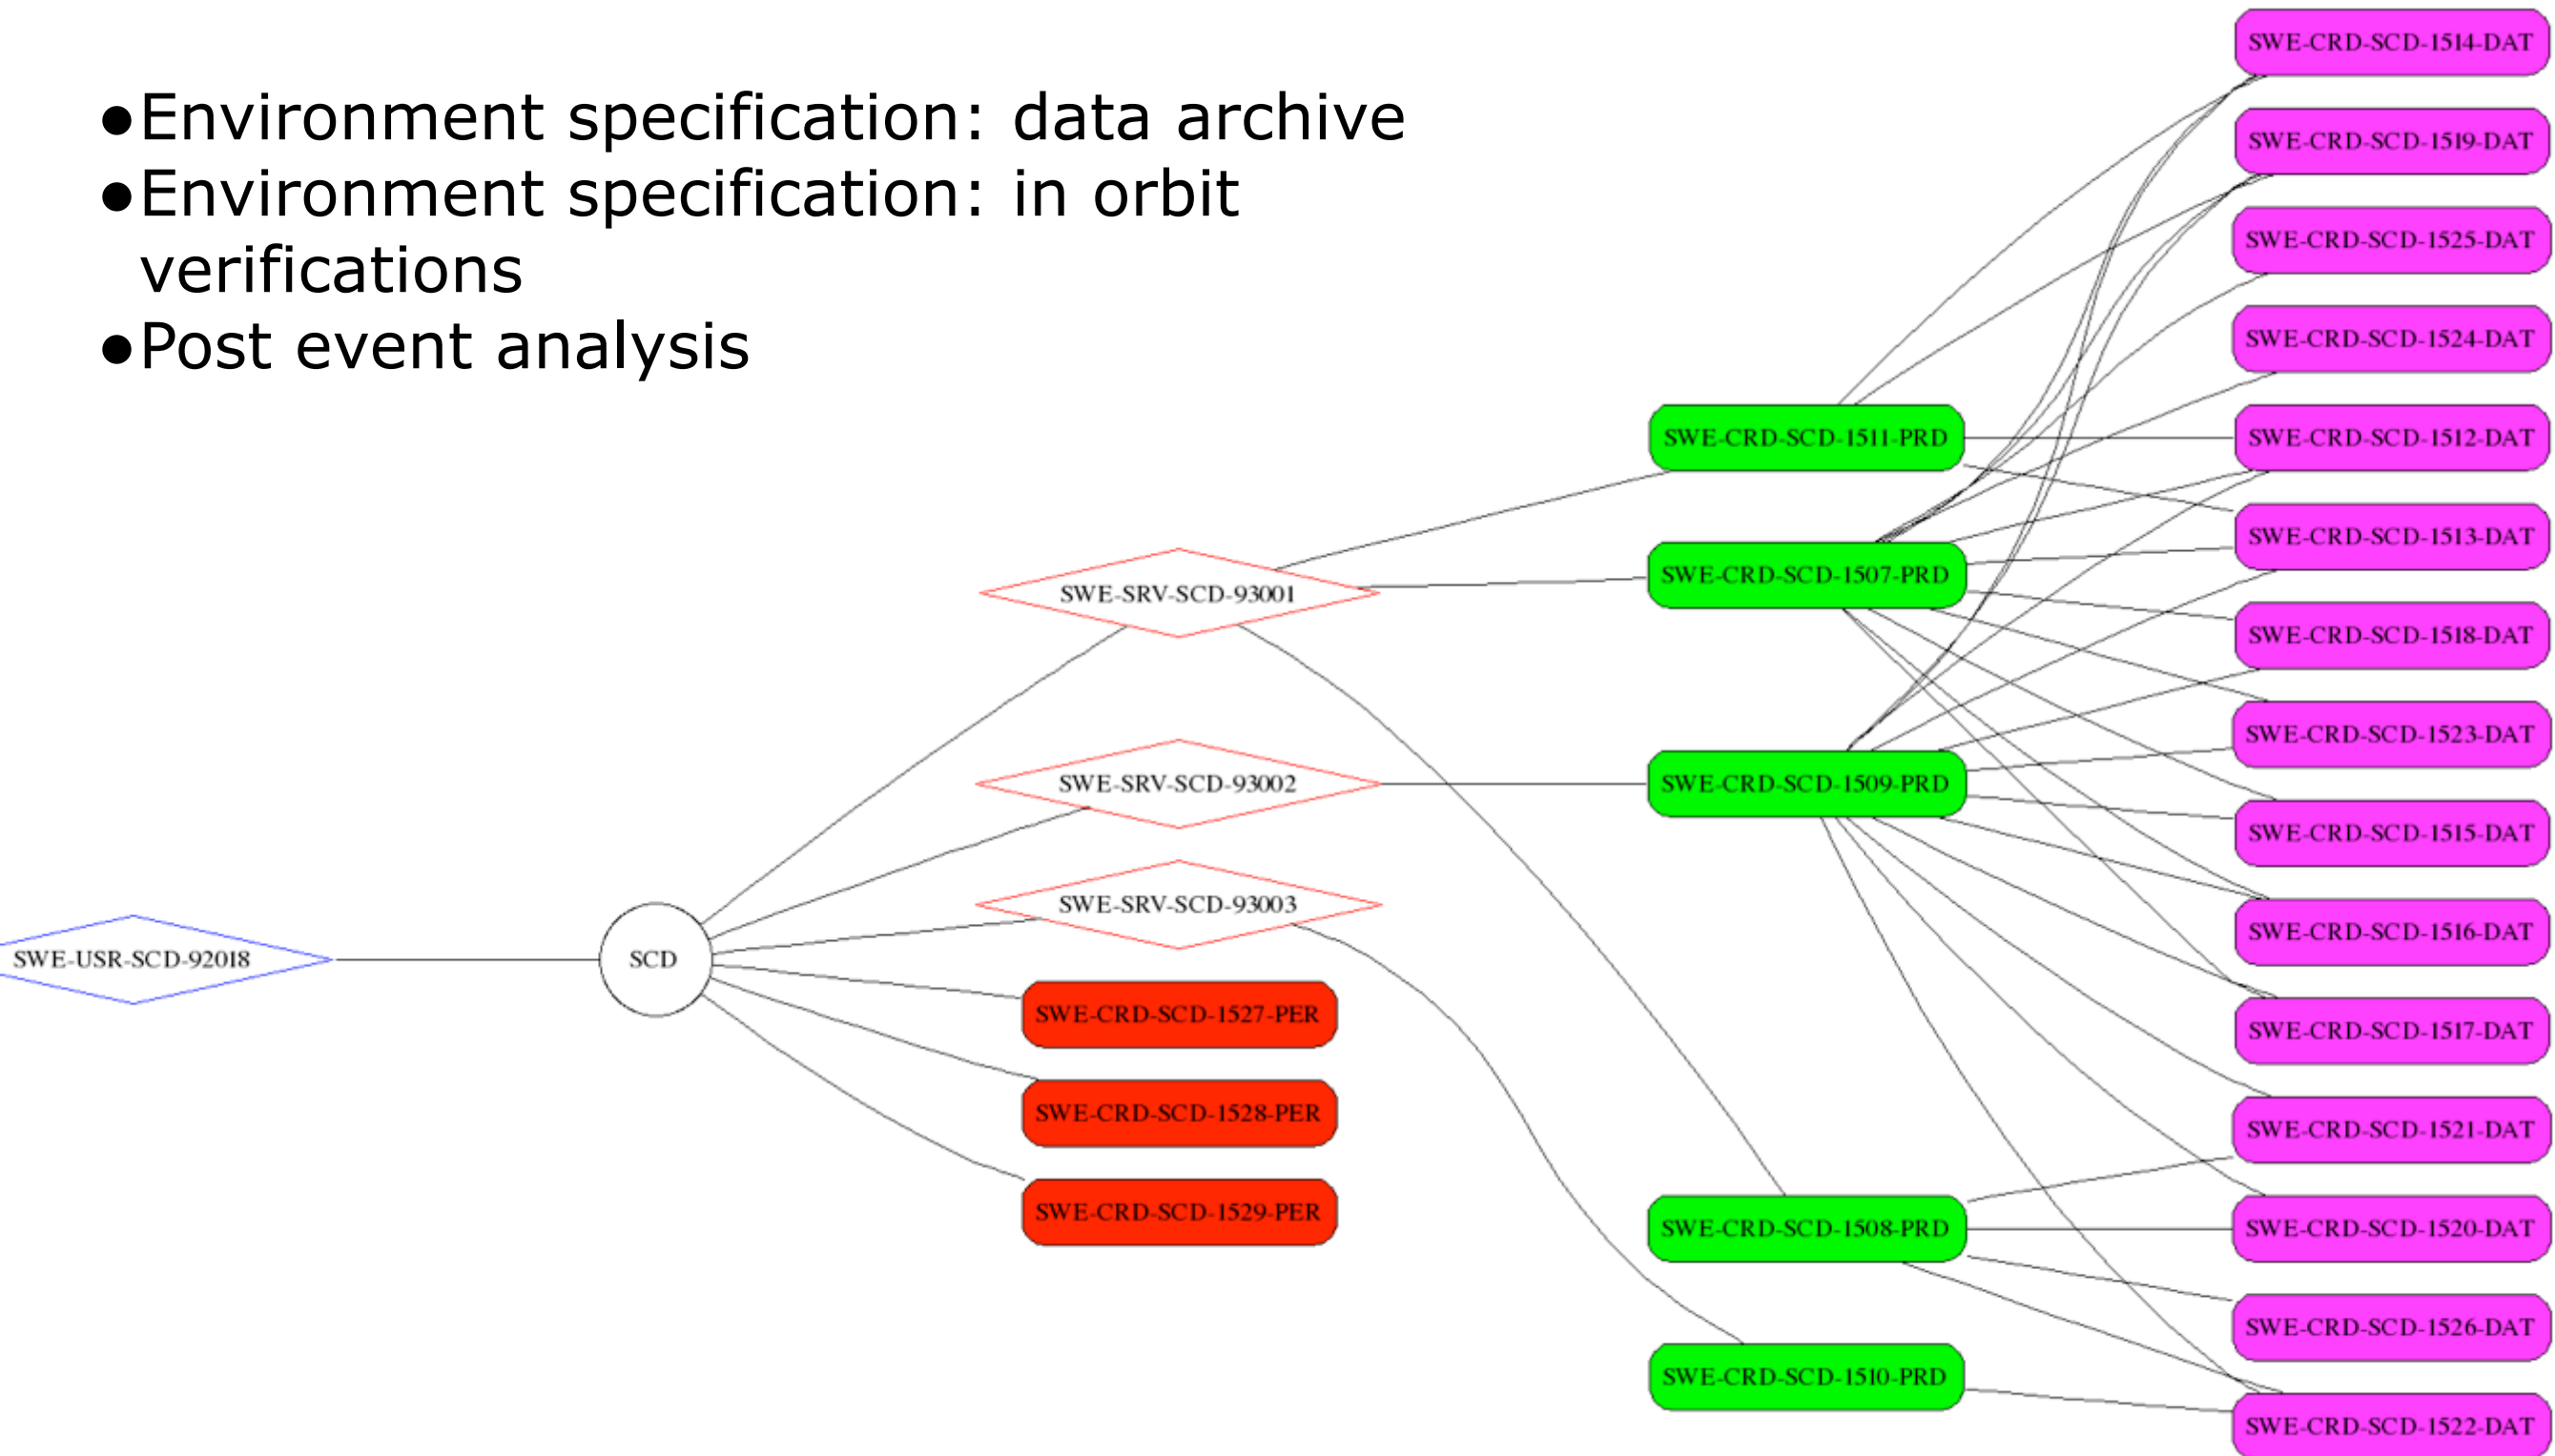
•Environment specification: data archive
•Environment specification: in orbit verifications
•Post event analysis

SWE-USR-SCD-92018

SCD

SWE-SRV-SCD-93001

SWE-SRV-SCD-93002

SWE-SRV-SCD-93003

SWE-CRD-SCD-1527-PER

SWE-CRD-SCD-1528-PER

SWE-CRD-SCD-1529-PER

SWE-CRD-SCD-1511-PRD

SWE-CRD-SCD-1507-PRD

SWE-CRD-SCD-1509-PRD

SWE-CRD-SCD-1508-PRD

SWE-CRD-SCD-1510-PRD

SWE-CRD-SCD-1514-DAT

SWE-CRD-SCD-1519-DAT

SWE-CRD-SCD-1525-DAT

SWE-CRD-SCD-1524-DAT

SWE-CRD-SCD-1512-DAT

SWE-CRD-SCD-1513-DAT

SWE-CRD-SCD-1518-DAT

SWE-CRD-SCD-1523-DAT

SWE-CRD-SCD-1515-DAT

SWE-CRD-SCD-1516-DAT

SWE-CRD-SCD-1517-DAT

SWE-CRD-SCD-1521-DAT

SWE-CRD-SCD-1520-DAT

SWE-CRD-SCD-1526-DAT

SWE-CRD-SCD-1522-DAT